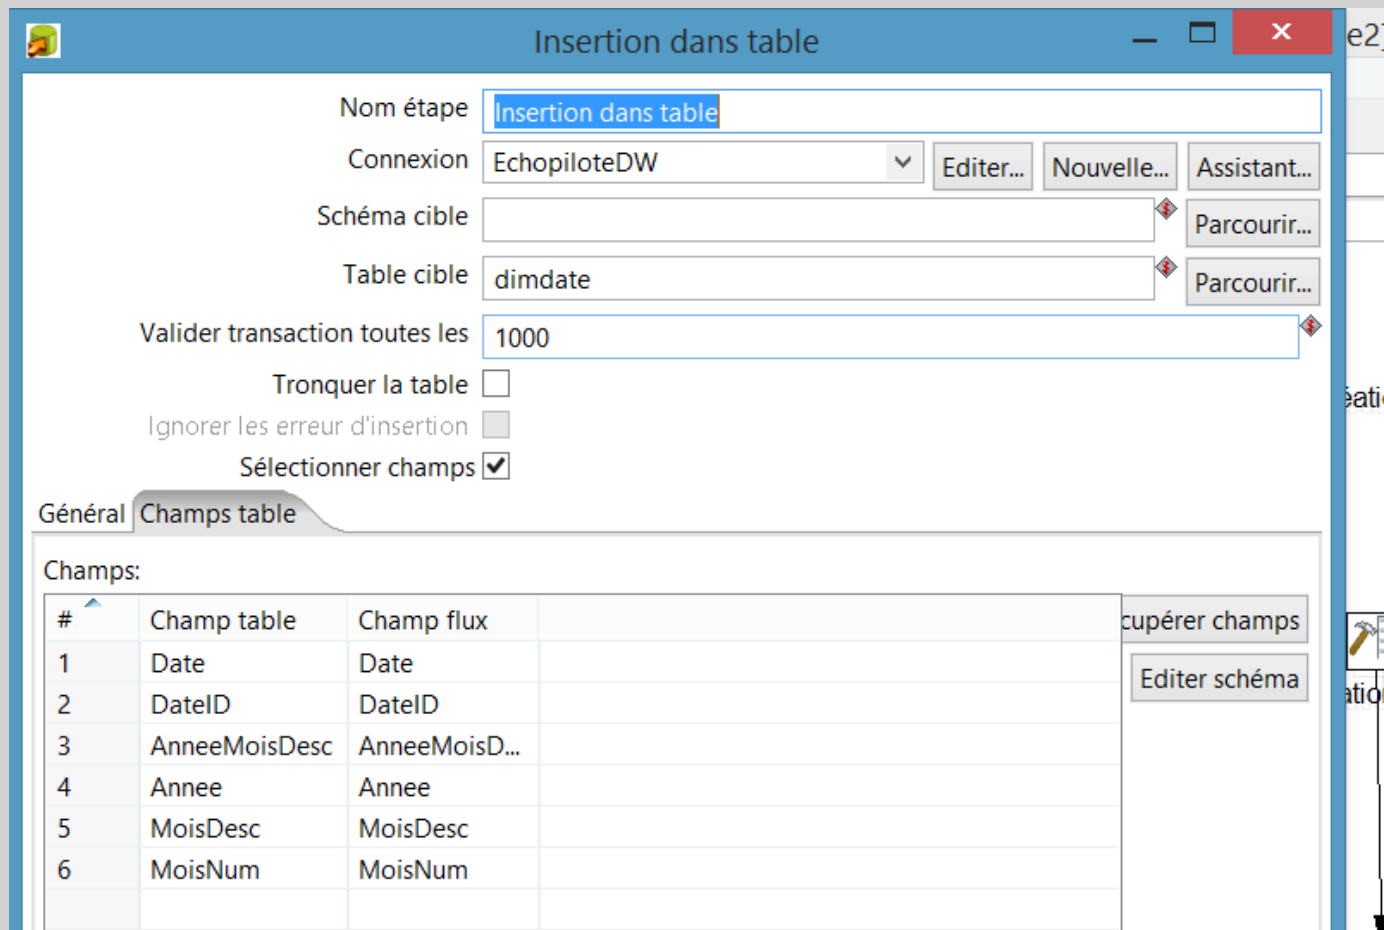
Insertion dans table

e2

Nom étape Insertion dans table

Connexion EchopiloteDW Editer... Nouvelle... Assistant...

Schéma cible Parcourir...

Table cible dimdate Parcourir...

Valider transaction toutes les 1000

Tronquer la table

Ignorer les erreur d'insertion

Sélectionner champs

éati

Général Champs table

Champs:

| # | Champ table | Champ flux |
|---|---|---|
| 1 | Date | Date |
| 2 | DateID | DateID |
| 3 | AnneeMoisDesc | AnneeMoisD... |
| 4 | Annee | Annee |
| 5 | MoisDesc | MoisDesc |
| 6 | MoisNum | MoisNum |

cupérer champs

Editer schéma

atio